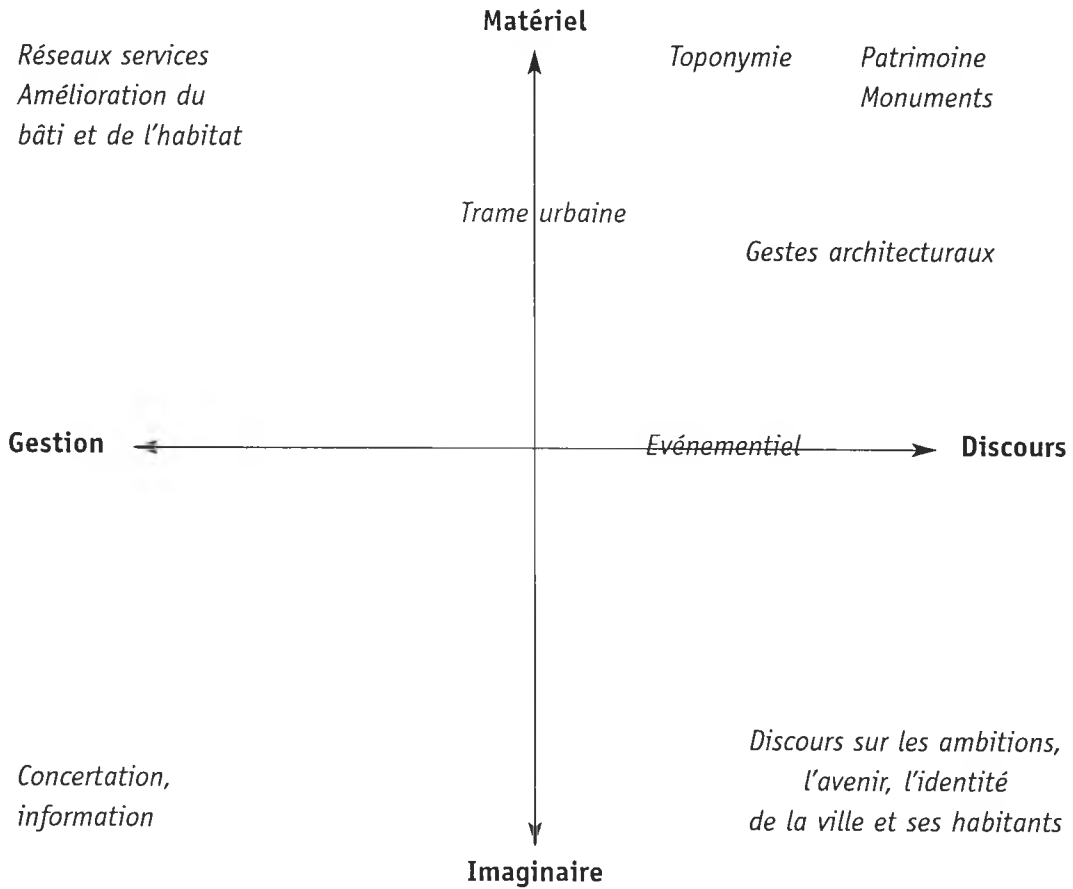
Matériel

Réseaux services
Amélioration du bâti et de l'habitat

Toponymie

Patrimoine
Monuments

Trame urbaine

Gestes architecturaux

Gestion

Evénementiel

Discours

Concertation, information

Discours sur les ambitions, l'avenir, l'identité de la ville et ses habitants

Imaginaire